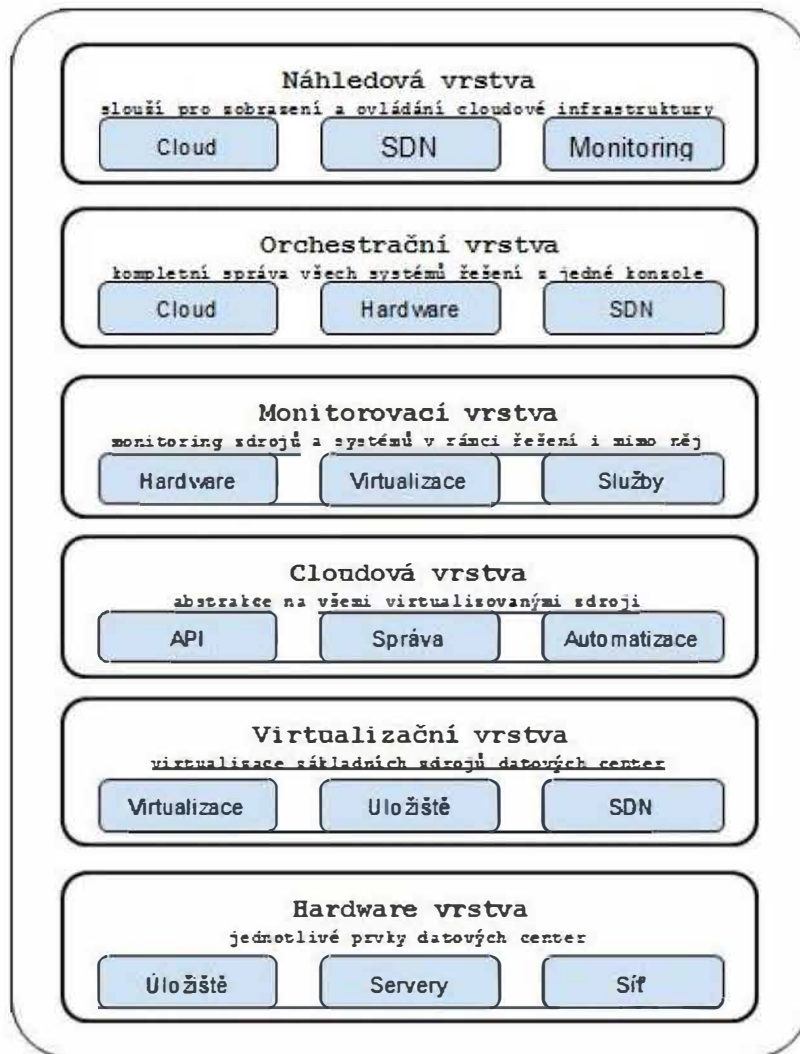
Náhledová vrstva
slouží pro zobrazení a ovládání cloudové infrastruktury

Cloud

SDN

Monitoring

Orchestrační vrstva
kompletní správa všech systémů řešení z jedné konzole

Cloud

Hardware

SDN

Monitorovací vrstva
monitoring zdrojů a systémů v rámci řešení i mimo něj

Hardware

Virtualizace

Služby

Cloudová vrstva
abstrakce na všemi virtualizovanými zdroji

API

Správa

Automatizace

Virtualizační vrstva
virtualizace základních zdrojů datových center

Virtualizace

Uložiště

SDN

Hardware vrstva
jednotlivé prvky datových center

Úložiště

Servery

Síť